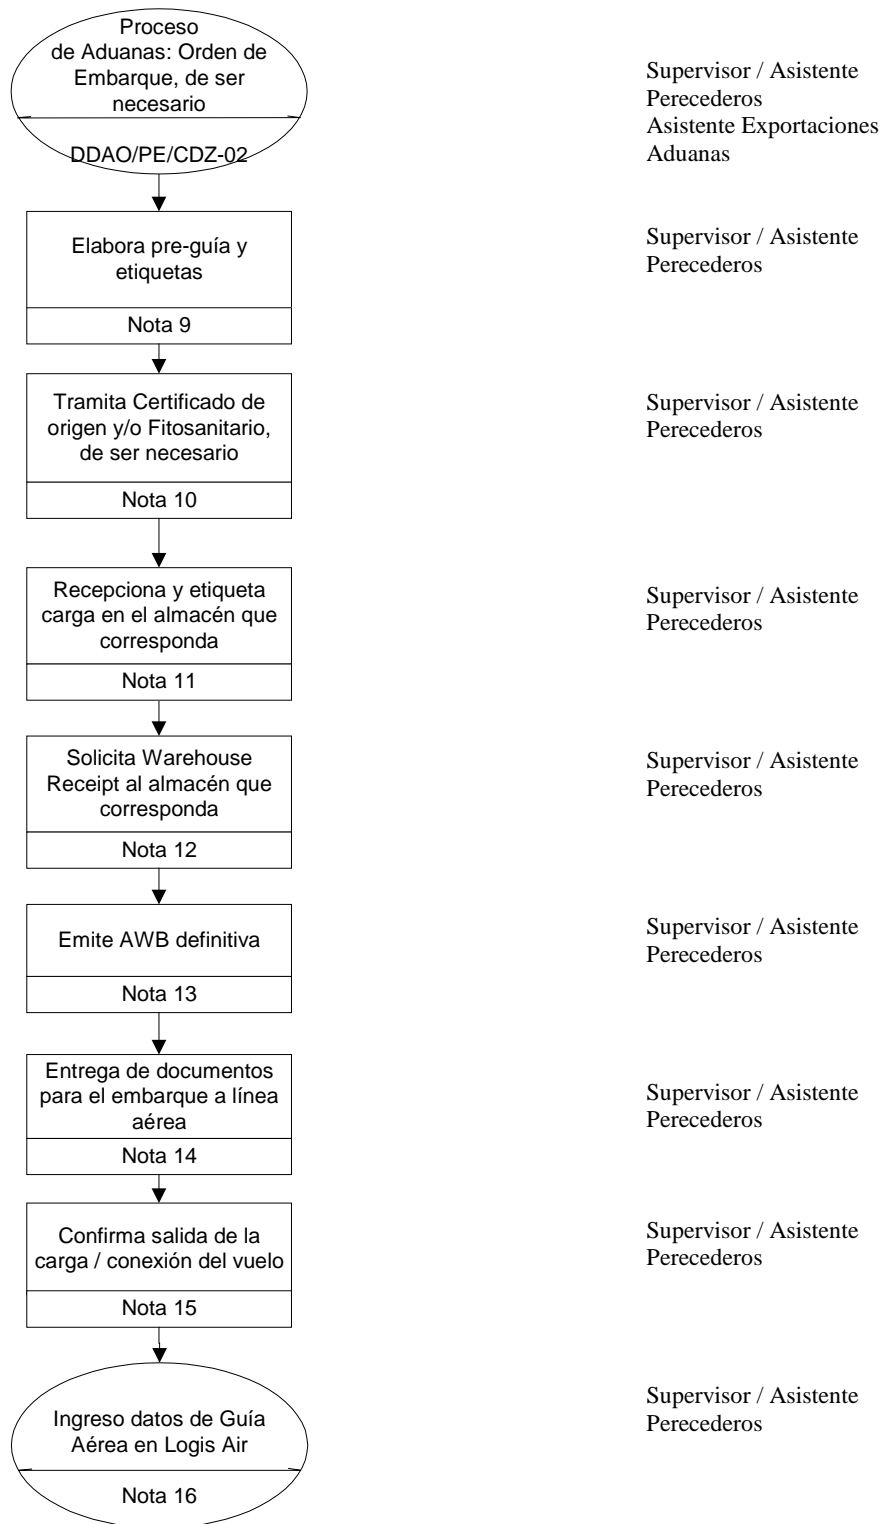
Proceso de Aduanas: Orden de Embarque, de ser necesario

DDAO/PE/CDZ-02

Supervisor / Asistente Perecederos
Asistente Exportaciones Aduanas

Elabora pre-guía y etiquetas

Nota 9

Supervisor / Asistente Perecederos

Tramita Certificado de origen y/o Fitosanitario, de ser necesario

Nota 10

Supervisor / Asistente Perecederos

Recepciona y etiqueta carga en el almacén que corresponda

Nota 11

Supervisor / Asistente Perecederos

Solicita Warehouse Receipt al almacén que corresponda

Nota 12

Supervisor / Asistente Perecederos

Emite AWB definitiva

Nota 13

Supervisor / Asistente Perecederos

Entrega de documentos para el embarque a línea aérea

Nota 14

Supervisor / Asistente Perecederos

Confirma salida de la carga / conexión del vuelo

Nota 15

Supervisor / Asistente Perecederos

Ingreso datos de Guía Aérea en Logis Air

Nota 16

Supervisor / Asistente Perecederos